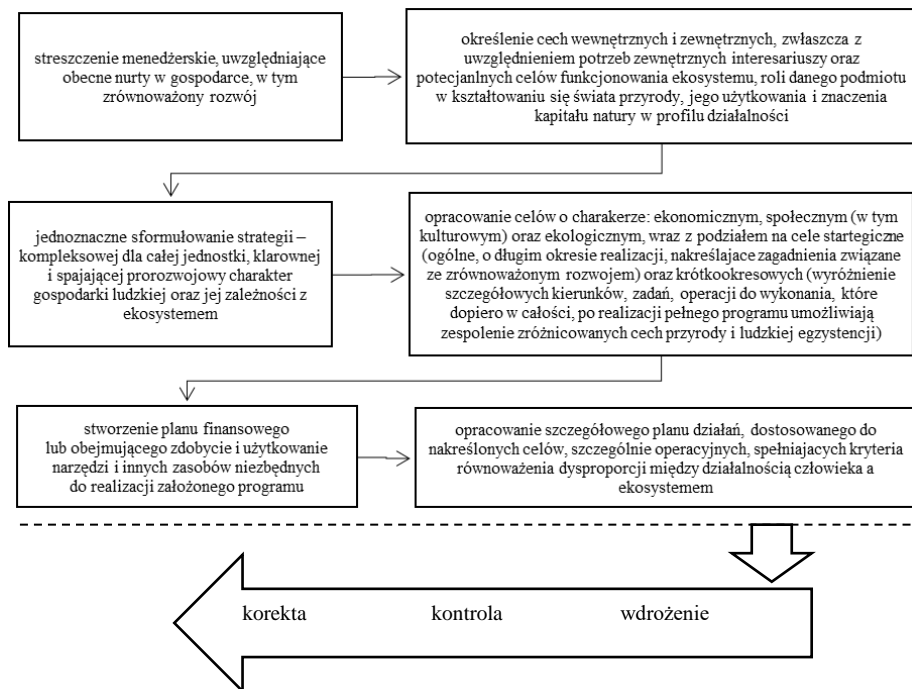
streszczenie menedżerskie, uwzględniające obecne nurty w gospodarce, w tym zrównoważony rozwój

określenie cech wewnętrznych i zewnętrznych, zwłaszcza z uwzględnieniem potrzeb zewnętrznych interesariuszy oraz potecjanlnych celów funkcjonowania ekosystemu, roli danego podmiotu w kształtowaniu się świata przyrody, jego użytkowania i znaczenia kapitału natury w profilu działalności

jednoznaczne sformułowanie strategii – kompleksowej dla całej jednostki, klarownej i spajającej prorozwojowy charakter gospodarki ludzkiej oraz jej zależności z ekosystemem

opracowanie celów o charakerze: ekonomicznym, społecznym (w tym kulturowym) oraz ekologicznym, wraz z podziałem na cele startegiczne (ogólne, o długim okresie realizacji, nakreślajace zagadnienia związane ze zrównoważonym rozwojem) oraz krótkookresowych (wyróżnienie szczegółowych kierunków, zadań, operacji do wykonania, które dopiero w całości, po realizacji pełnego programu umożliwiają zespolenie zróżnicowanych cech przyrody i ludzkiej egzystencji)

stworzenie planu finansowego lub obejmującego zdobycie i użytkowanie narzędzi i innych zasobów niezbędnych do realizacji założonego programu

opracowanie szczegółowego planu działań, dostosowanego do nakreślonych celów, szczególnie operacyjnych, spełniających kryteria równoważenia dysproporcji między działalnością człowieka a ekosystemem

korekta kontrola wdrożenie